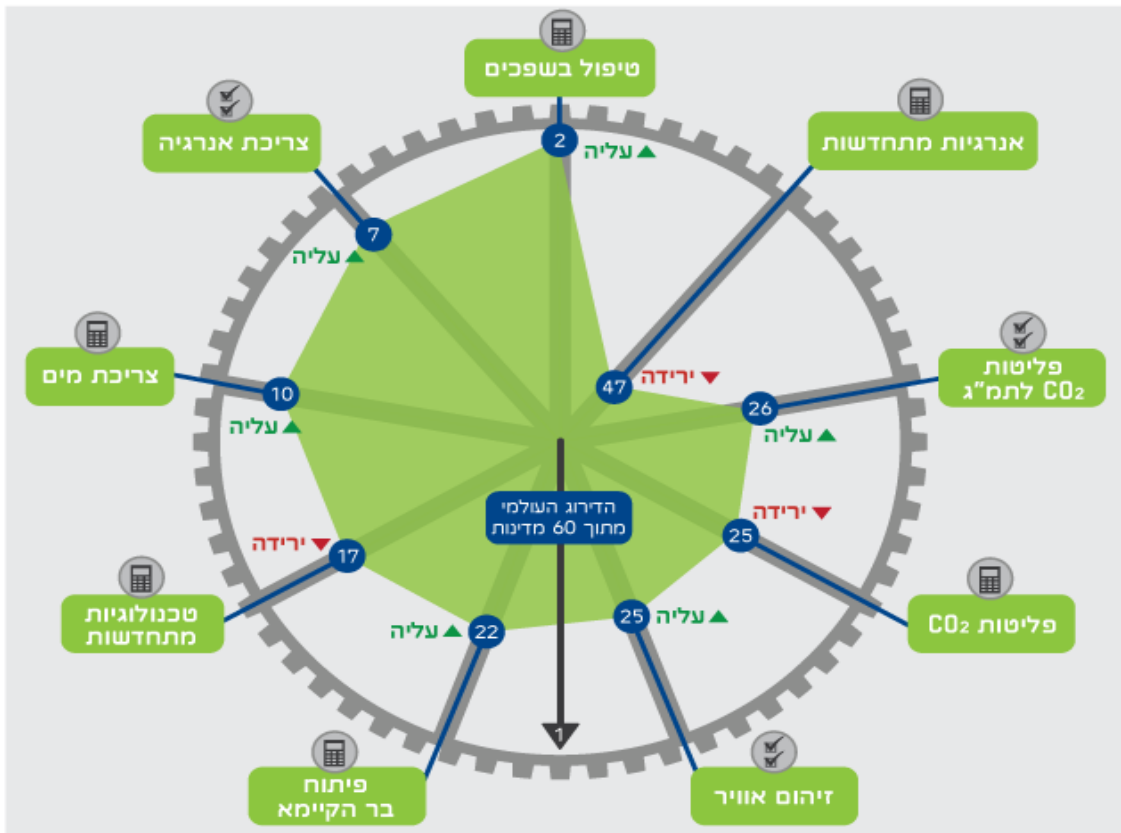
טיפול בשפכים
2
עליה
צריכת אנרגיה
7
עליה
אנרגיות מתחדשות
47
ירידה
פליטות $CO_2$ לתמ"ג
26
עליה
צריכת מים
10
עליה
הדירוג העולמי מתוך 60 מדינות
25
ירידה
פליטות $CO_2$
17
ירידה
טכנולוגיות מתחדשות
22
עליה
25
עליה
1
פיתוח בר הקיימא
זיהום אוויר